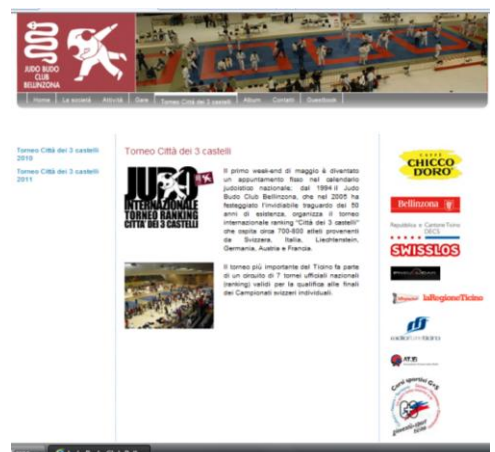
JUDO BUDO CLUB BELLINZONA

Home | La società | Attività | Gare | Torneo Città dei 3 castelli | Album | Contatti | Guestbook

Torneo Città dei 3 castelli 2010

Torneo Città dei 3 castelli 2011

Torneo Città dei 3 castelli

JUDO INTERNAZIONALE TORNEO RANKING CITTA' DEI 3 CASTELLI

Il primo week-end di maggio è diventato un appuntamento fisso nel calendario judoistico nazionale: dal 1994 il Judo Budo Club Bellinzona, che nel 2005 ha festeggiato l'invidiabile traguardo dei 50 anni di esistenza, organizza il torneo internazionale ranking "Città dei 3 castelli" che ospita circa 700-800 atleti provenienti da Svizzera, Italia, Liechtenstein, Germania, Austria e Francia.

Il torneo più importante del Ticino fa parte di un circuito di 7 tornei ufficiali nazionali (ranking) validi per la qualifica alle finali dei Campionati svizzeri individuali.

CAFFÈ CHICCO D'ORO

Bellinzona

Repubblica e Cantone Ticino

SWISSLOS

laRegioneTicino

Corsi sportivi G+S